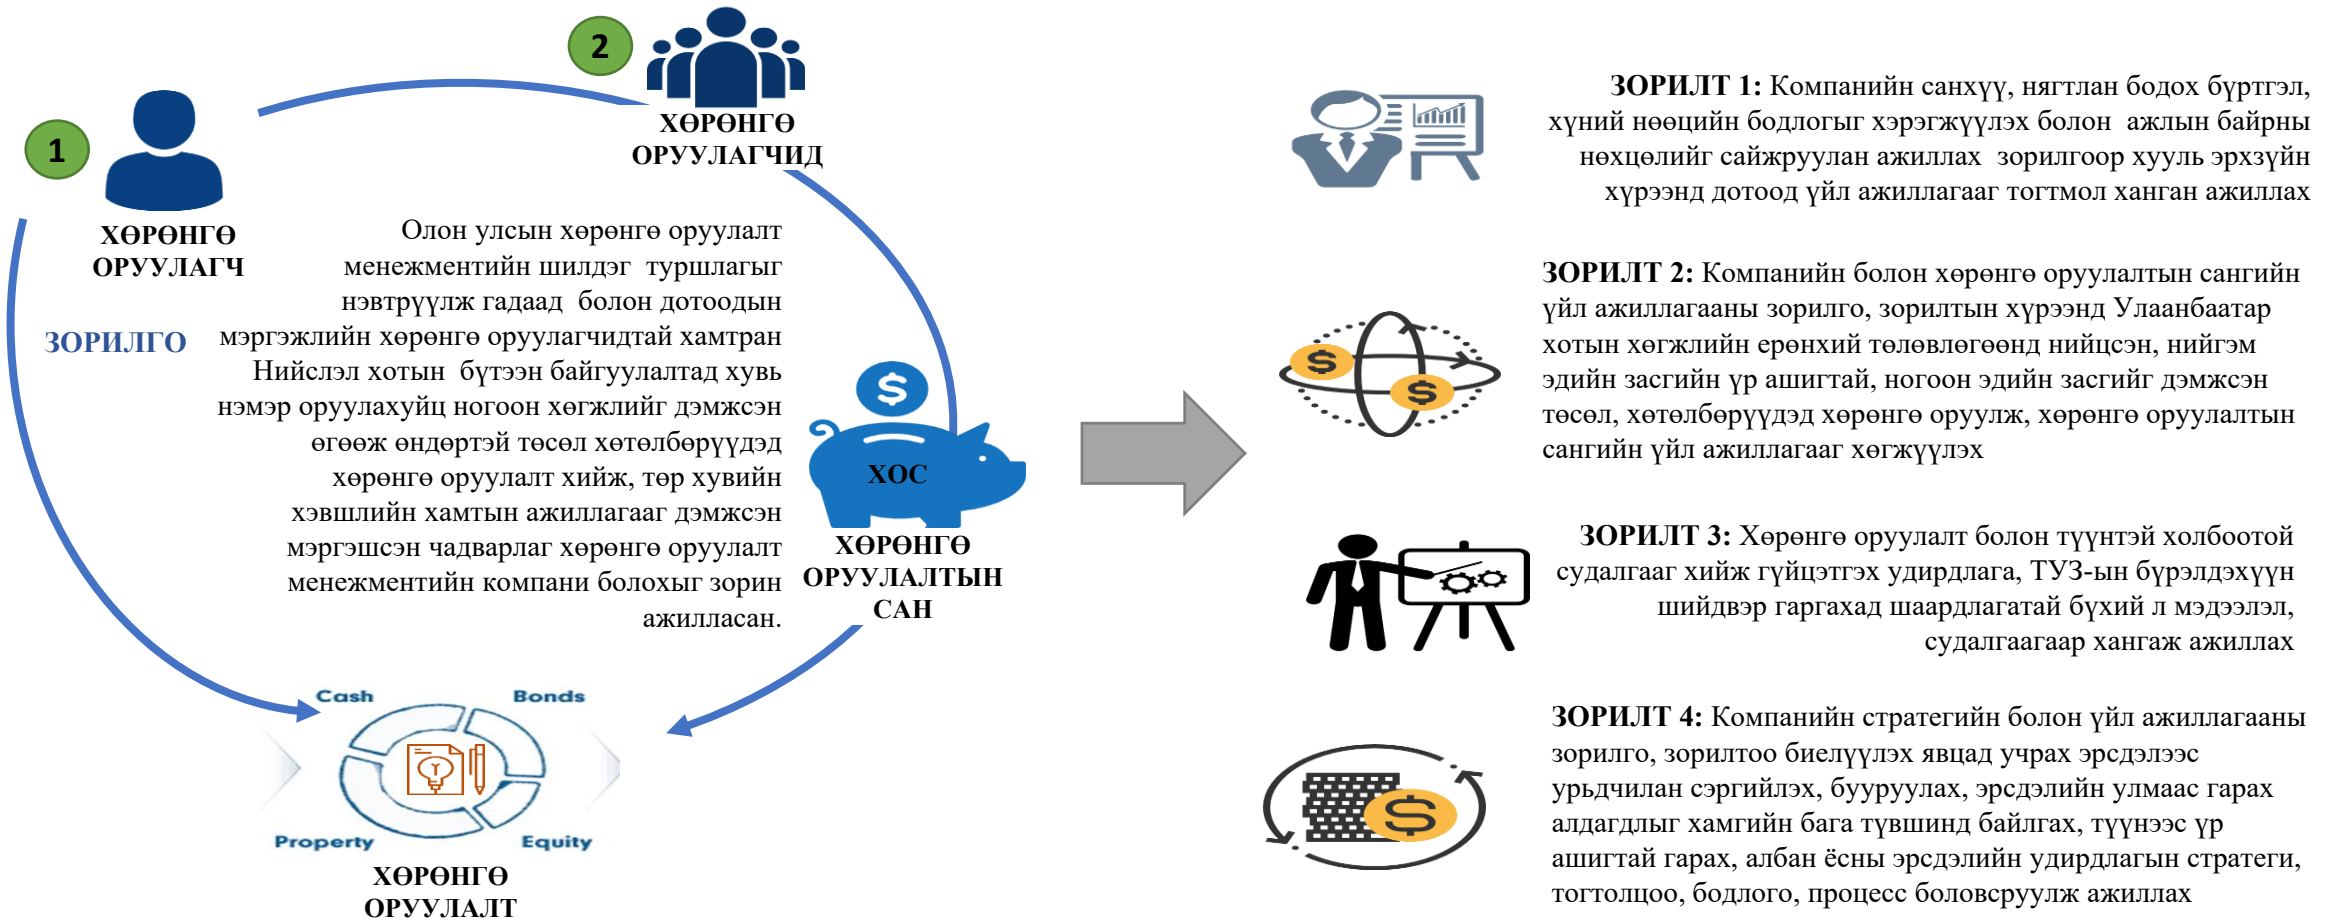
2

ХӨРӨНГӨ ОРУУЛАГЧИД

1

ХӨРӨНГӨ ОРУУЛАГЧ

ЗОРИЛГО

Олон улсын хөрөнгө оруулалт менежментийн шилдэг туршлагыг нэвтрүүлж гадаад болон дотоодын мэргэжлийн хөрөнгө оруулагчидтай хамтран Нийслэл хотын бүтээн байгуулалтад хувь нэмэр оруулахуйц ногоон хөгжлийг дэмжсэн өгөөж өндөртэй төсөл хөтөлбөрүүдэд хөрөнгө оруулалт хийж, төр хувийн хэвшлийн хамтын ажиллагааг дэмжсэн мэргэшсэн чадварлаг хөрөнгө оруулалт менежментийн компани болохыг зорин ажилласан.

$

ХОС

ХӨРӨНГӨ ОРУУЛАЛТЫН САН

Cash

Bonds

Property

Equity

ХӨРӨНГӨ ОРУУЛАЛТ

ЗОРИЛТ 1: Компанийн санхүү, нягтлан бодох бүртгэл, хүний нөөцийн бодлогыг хэрэгжүүлэх болон ажлын байрны нөхцөлийг сайжруулан ажиллах зорилгоор хууль эрхзүйн хүрээнд дотоод үйл ажиллагааг тогтмол хангаж ажиллах

ЗОРИЛТ 2: Компанийн болон хөрөнгө оруулалтын сангийн үйл ажиллагааны зорилго, зорилтын хүрээнд Улаанбаатар хотын хөгжлийн ерөнхий төлөвлөгөөнд нийцсэн, нийгэм эдийн засгийн үр ашигтай, ногоон эдийн засгийг дэмжсэн төсөл, хөтөлбөрүүдэд хөрөнгө оруулж, хөрөнгө оруулалтын сангийн үйл ажиллагааг хөгжүүлэх

ЗОРИЛТ 3: Хөрөнгө оруулалт болон түүнтэй холбоотой судалгаа хийж гүйцэтгэх удирдлага, ТУЗ-ын бүрэлдэхүүн шийдвэр гаргахад шаардлагатай бүхий л мэдээлэл, судалгаагаар хангаж ажиллах

ЗОРИЛТ 4: Компанийн стратегийн болон үйл ажиллагааны зорилго, зорилтоо биелүүлэх явцад учрах эрсдэлээс урьдчилан сэргийлэх, бууруулах, эрсдэлийн улмаас гарах алдагдлыг хамгийн бага түвшинд байлгах, түүнээс үр ашигтай гарах, албан ёсны эрсдэлийн удирдлагын стратеги, тогтолцоо, бодлого, процесс боловсруулж ажиллах